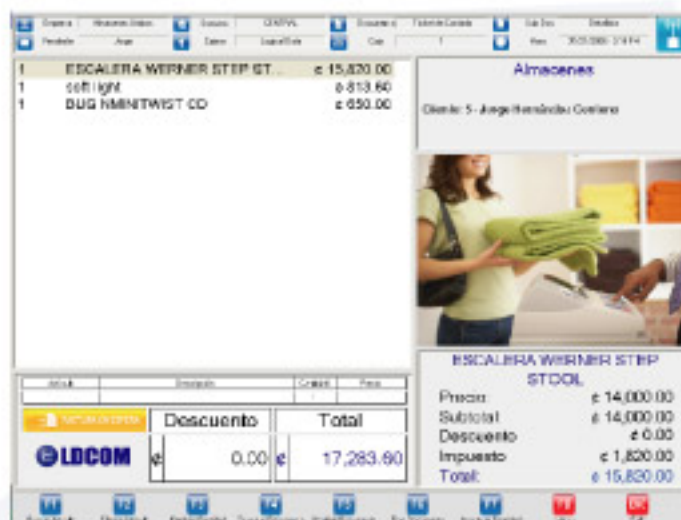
Empresa Almacenes Unidos Sucursal CENTRAL Documento Factura de Contado Sub Doc. Detalles
Vendedor Juan Cliente Liquid Sale Caja 1 Hora 30/03/2008 2:14 PM

1 ESCALERA WERNER STEP ST... ¢ 15,820.00
1 soft light ¢ 813.60
1 BUG NMINITWIST CD ¢ 650.00

Almacenes

Cliente: 5 - Jorge Hernández Cordero

Artículo Descripción Cantidad Precio

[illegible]

Descuento Total

LDCOM ¢ 0.00 ¢ 17,283.60

ESCALERA WERNER STEP STOOL

Precio ¢ 14,000.00
Subtotal ¢ 14,000.00
Descuento ¢ 0.00
Impuesto ¢ 1,820.00
Total: ¢ 15,820.00

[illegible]